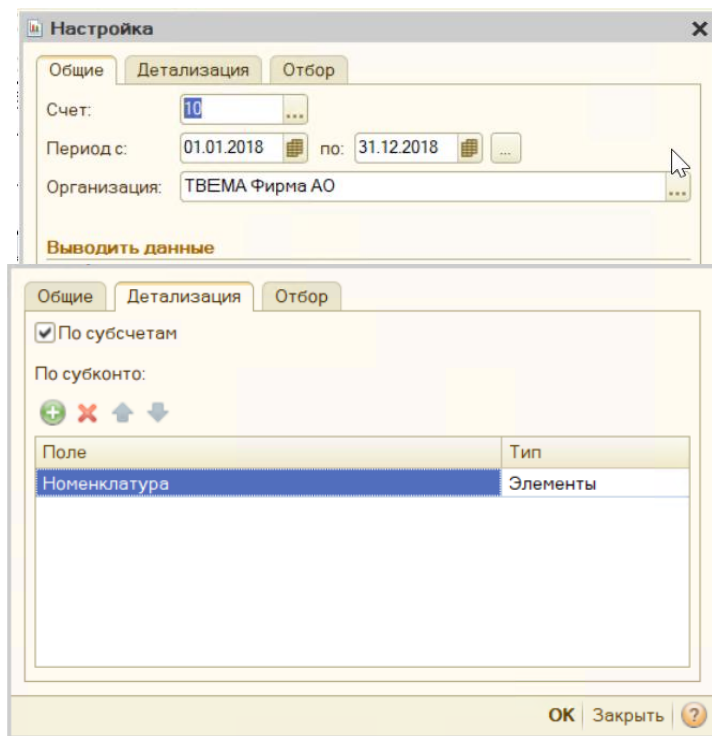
Настройка

Общие | Детализация | Отбор

Счет: 10 ...

Период с: 01.01.2018 по: 31.12.2018 ...

Организация: ТВЕМА Фирма АО ...

Выводить данные

Общие | Детализация | Отбор

☑ По субсчетам

По субконто:

| Поле | Тип |
|---|---|
| Номенклатура | Элементы |

OK | Закрыть | ?